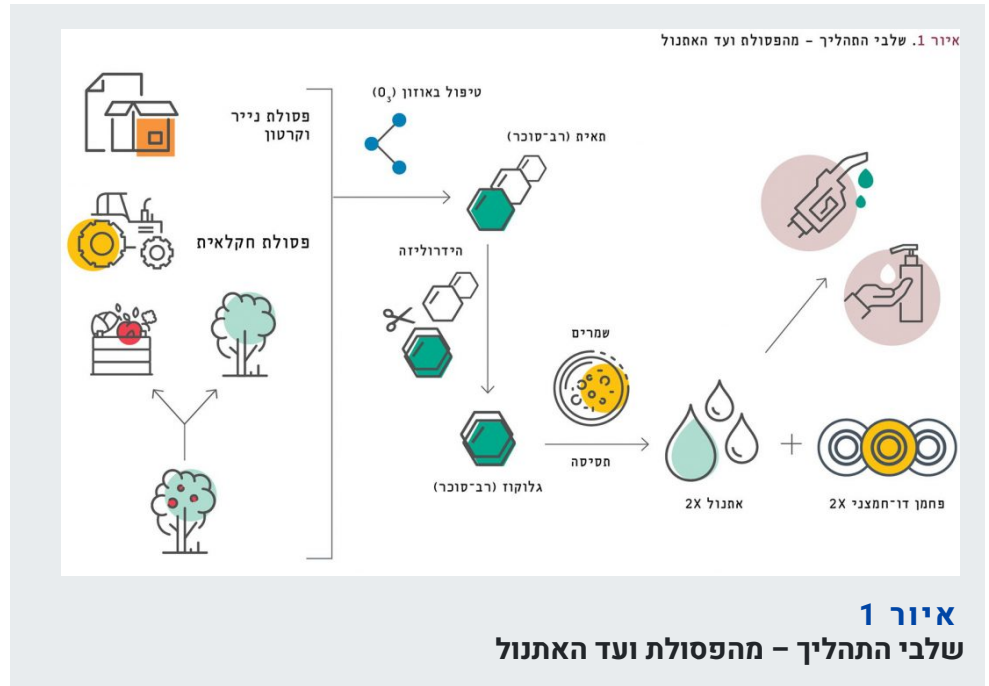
איור 1. שלבי התהליך – מהפסולת ועד האתנול

פסולת נייר וקרטון

פסולת חקלאית

טיפול באוזון ($O_3$)

תאית (רב־סוכר)

הידרוליזה

גלוקוז (רב־סוכר)

שמרים

תסיסה

אתנול 2X

פחמן דו־חמצני 2X

איור 1
שלבי התהליך – מהפסולת ועד האתנול